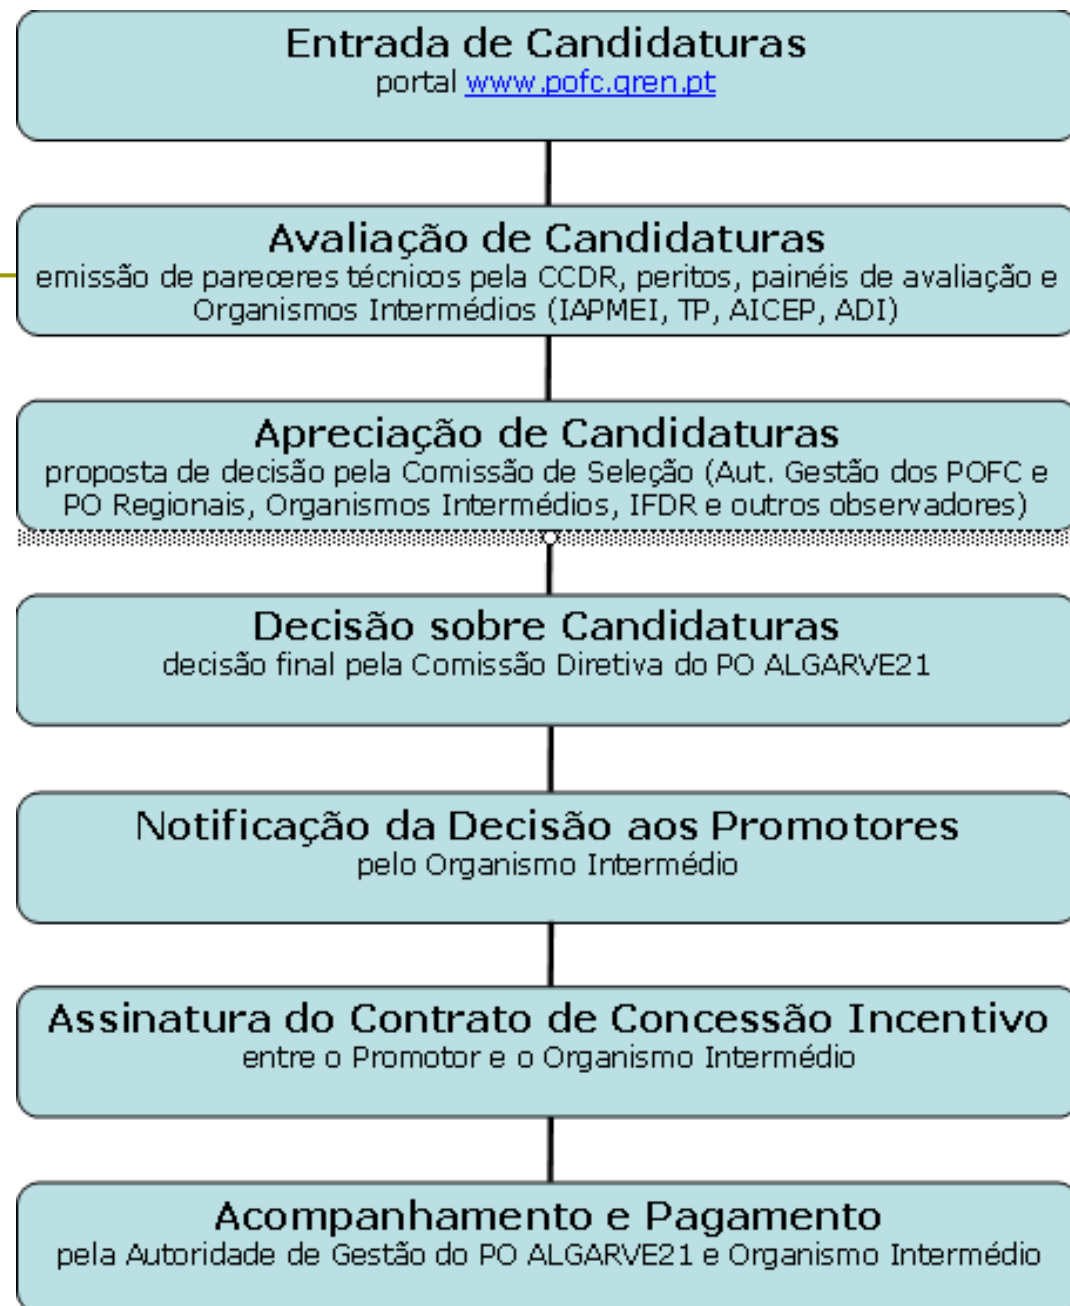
Entrada de Candidaturas
portal www.pofc.qren.pt

Avaliação de Candidaturas
emissão de pareceres técnicos pela CCDR, peritos, painéis de avaliação e Organismos Intermédios (IAPMEI, TP, AICEP, ADI)

Apreciação de Candidaturas
proposta de decisão pela Comissão de Seleção (Aut. Gestão dos POFC e PO Regionais, Organismos Intermédios, IFDR e outros observadores)

Decisão sobre Candidaturas
decisão final pela Comissão Diretiva do PO ALGARVE21

Notificação da Decisão aos Promotores
pelo Organismo Intermédio

Assinatura do Contrato de Concessão Incentivo
entre o Promotor e o Organismo Intermédio

Acompanhamento e Pagamento
pela Autoridade de Gestão do PO ALGARVE21 e Organismo Intermédio